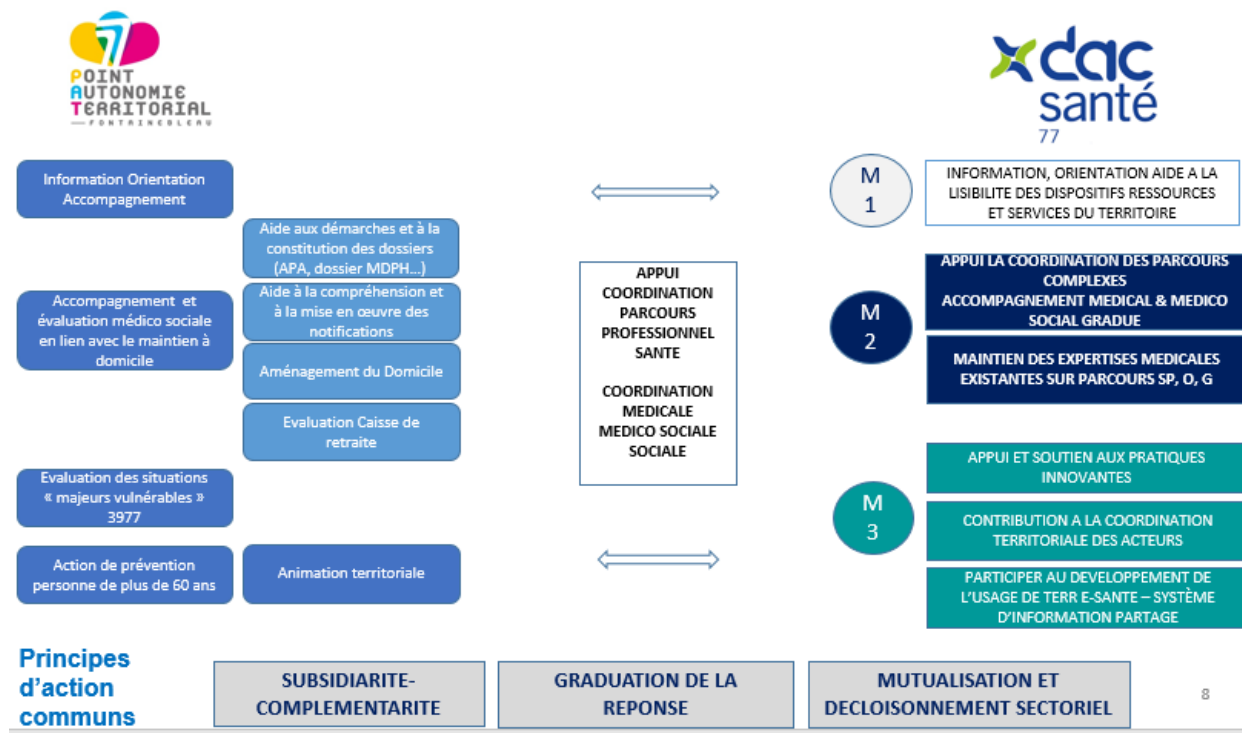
POINT AUTONOMIE TERRITORIAL
FONTAINEBLEAU

dac santé
77

Information Orientation Accompagnement

Aide aux démarches et à la constitution des dossiers (APA, dossier MDPH…)

Accompagnement et évaluation médico sociale en lien avec le maintien à domicile

Aide à la compréhension et à la mise en œuvre des notifications

Aménagement du Domicile

Evaluation Caisse de retraite

Evaluation des situations « majeurs vulnérables » 3977

Action de prévention personne de plus de 60 ans

Animation territoriale

APPUI COORDINATION PARCOURS PROFESSIONNEL SANTE

COORDINATION MEDICALE MEDICO SOCIALE SOCIALE

M 1

INFORMATION, ORIENTATION AIDE A LA LISIBILITE DES DISPOSITIFS RESSOURCES ET SERVICES DU TERRITOIRE

M 2

APPUI LA COORDINATION DES PARCOURS COMPLEXES
ACCOMPAGNEMENT MEDICAL & MEDICO SOCIAL GRADUE

MAINTIEN DES EXPERTISES MEDICALES EXISTANTES SUR PARCOURS SP, O, G

M 3

APPUI ET SOUTIEN AUX PRATIQUES INNOVANTES

CONTRIBUTION A LA COORDINATION TERRITORIALE DES ACTEURS

PARTICIPER AU DEVELOPPEMENT DE L'USAGE DE TERR E-SANTE – SYSTÈME D'INFORMATION PARTAGE

Principes d'action communs

SUBSIDIARITE-COMPLEMENTARITE

GRADUATION DE LA REPONSE

MUTUALISATION ET DECLOISONNEMENT SECTORIEL

8